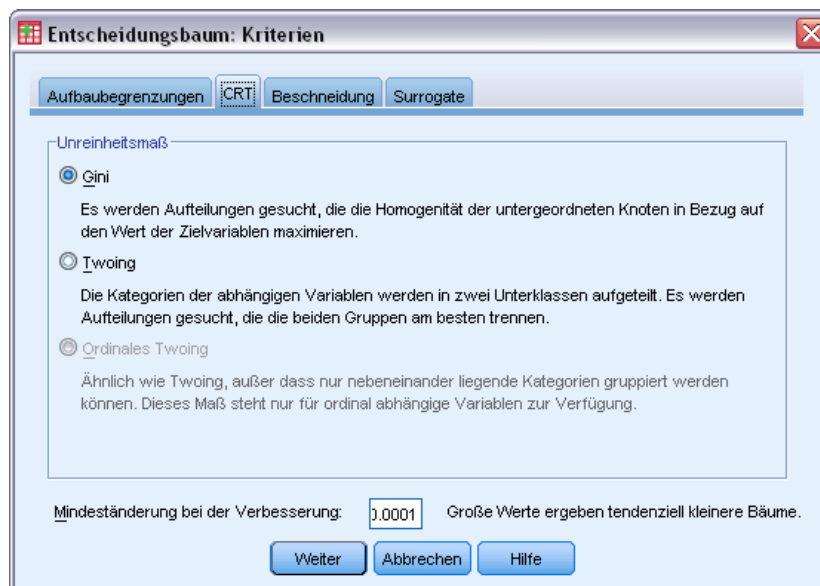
Entscheidungsbaum: Kriterien

Aufbaubegrenzungen | CRT | Beschneidung | Surrogate

Unreinheitsmaß

Gini

Es werden Aufteilungen gesucht, die die Homogenität der untergeordneten Knoten in Bezug auf den Wert der Zielvariablen maximieren.

Twoing

Die Kategorien der abhängigen Variablen werden in zwei Unterklassen aufgeteilt. Es werden Aufteilungen gesucht, die die beiden Gruppen am besten trennen.

Ordinales Twoing

Ähnlich wie Twoing, außer dass nur nebeneinander liegende Kategorien gruppiert werden können. Dieses Maß steht nur für ordinal abhängige Variablen zur Verfügung.

Mindeständerung bei der Verbesserung: ).0001 Große Werte ergeben tendenziell kleinere Bäume.

Weiter Abbrechen Hilfe